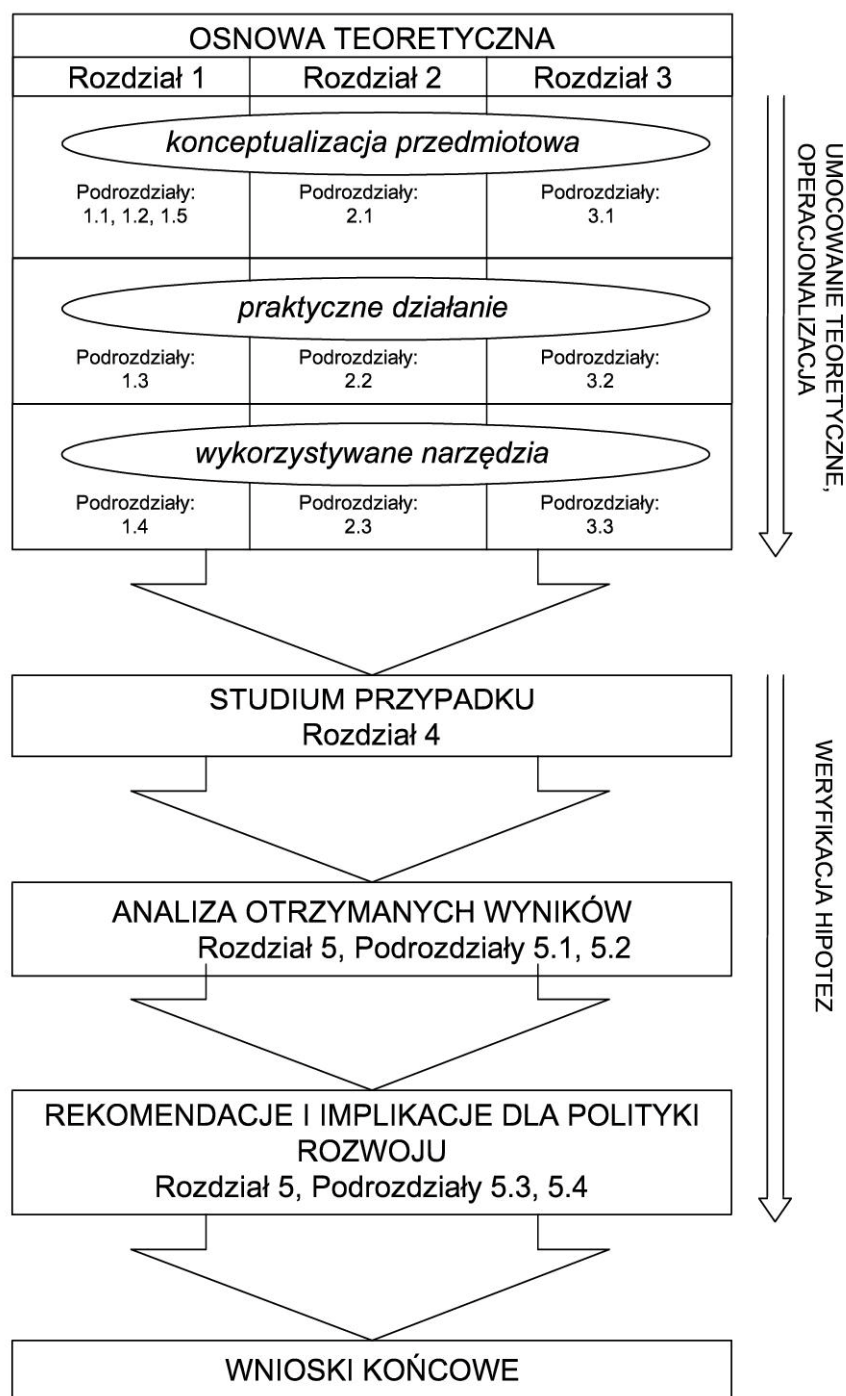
OSNOWA TEORETYCZNA

Rozdział 1

Rozdział 2

Rozdział 3

*konceptualizacja przedmiotowa*

Podrozdziały: 1.1, 1.2, 1.5

Podrozdziały: 2.1

Podrozdziały: 3.1

*praktyczne działanie*

Podrozdziały: 1.3

Podrozdziały: 2.2

Podrozdziały: 3.2

*wykorzystywane narzędzia*

Podrozdziały: 1.4

Podrozdziały: 2.3

Podrozdziały: 3.3

UMOCOWANIE TEORETYCZNE, OPERACJONALIZACJA

STUDIUM PRZYPADKU
Rozdział 4

ANALIZA OTRZYMANYCH WYNIKÓW
Rozdział 5, Podrozdziały 5.1, 5.2

REKOMENDACJE I IMPLIKACJE DLA POLITYKI ROZWOJU
Rozdział 5, Podrozdziały 5.3, 5.4

WERYFIKACJA HIPOTEZ

WNIOSKI KOŃCOWE